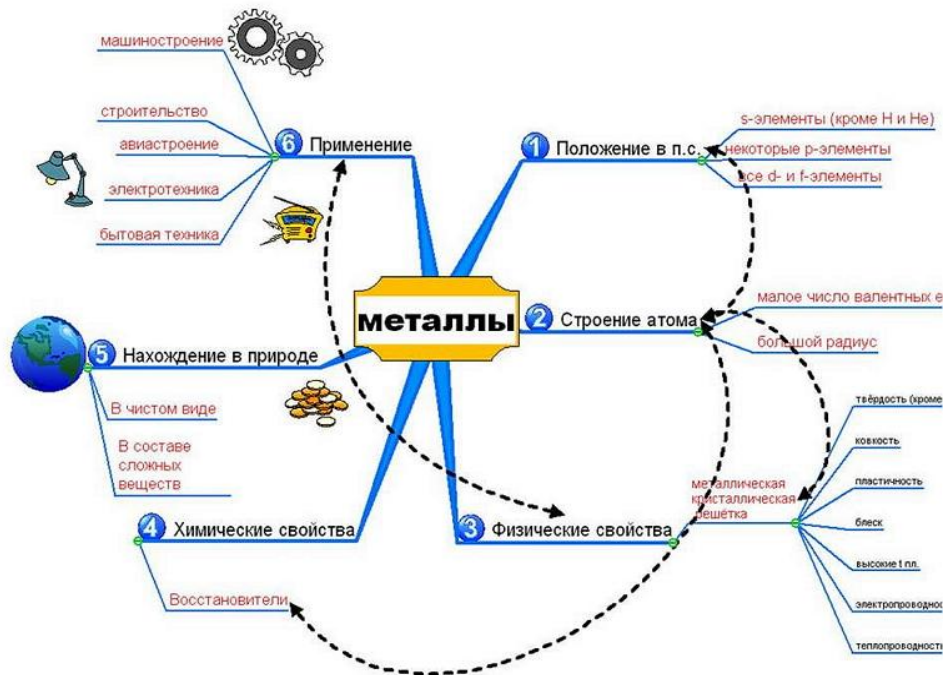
машиностроение

строительство

авиастроение

электротехника

бытовая техника

6 Применение

1 Положение в п.с.

s-элементы (кроме H и He)

некоторые p-элементы

все d- и f-элементы

металлы

2 Строение атома

малое число валентных е

большой радиус

5 Нахождение в природе

В чистом виде

В составе сложных веществ

4 Химические свойства

Восстановители

3 Физические свойства

металлическая кристаллическая решётка

твёрдость (кроме

ковкость

пластичность

блеск

высокие t пл.

электропроводно

теплопроводност